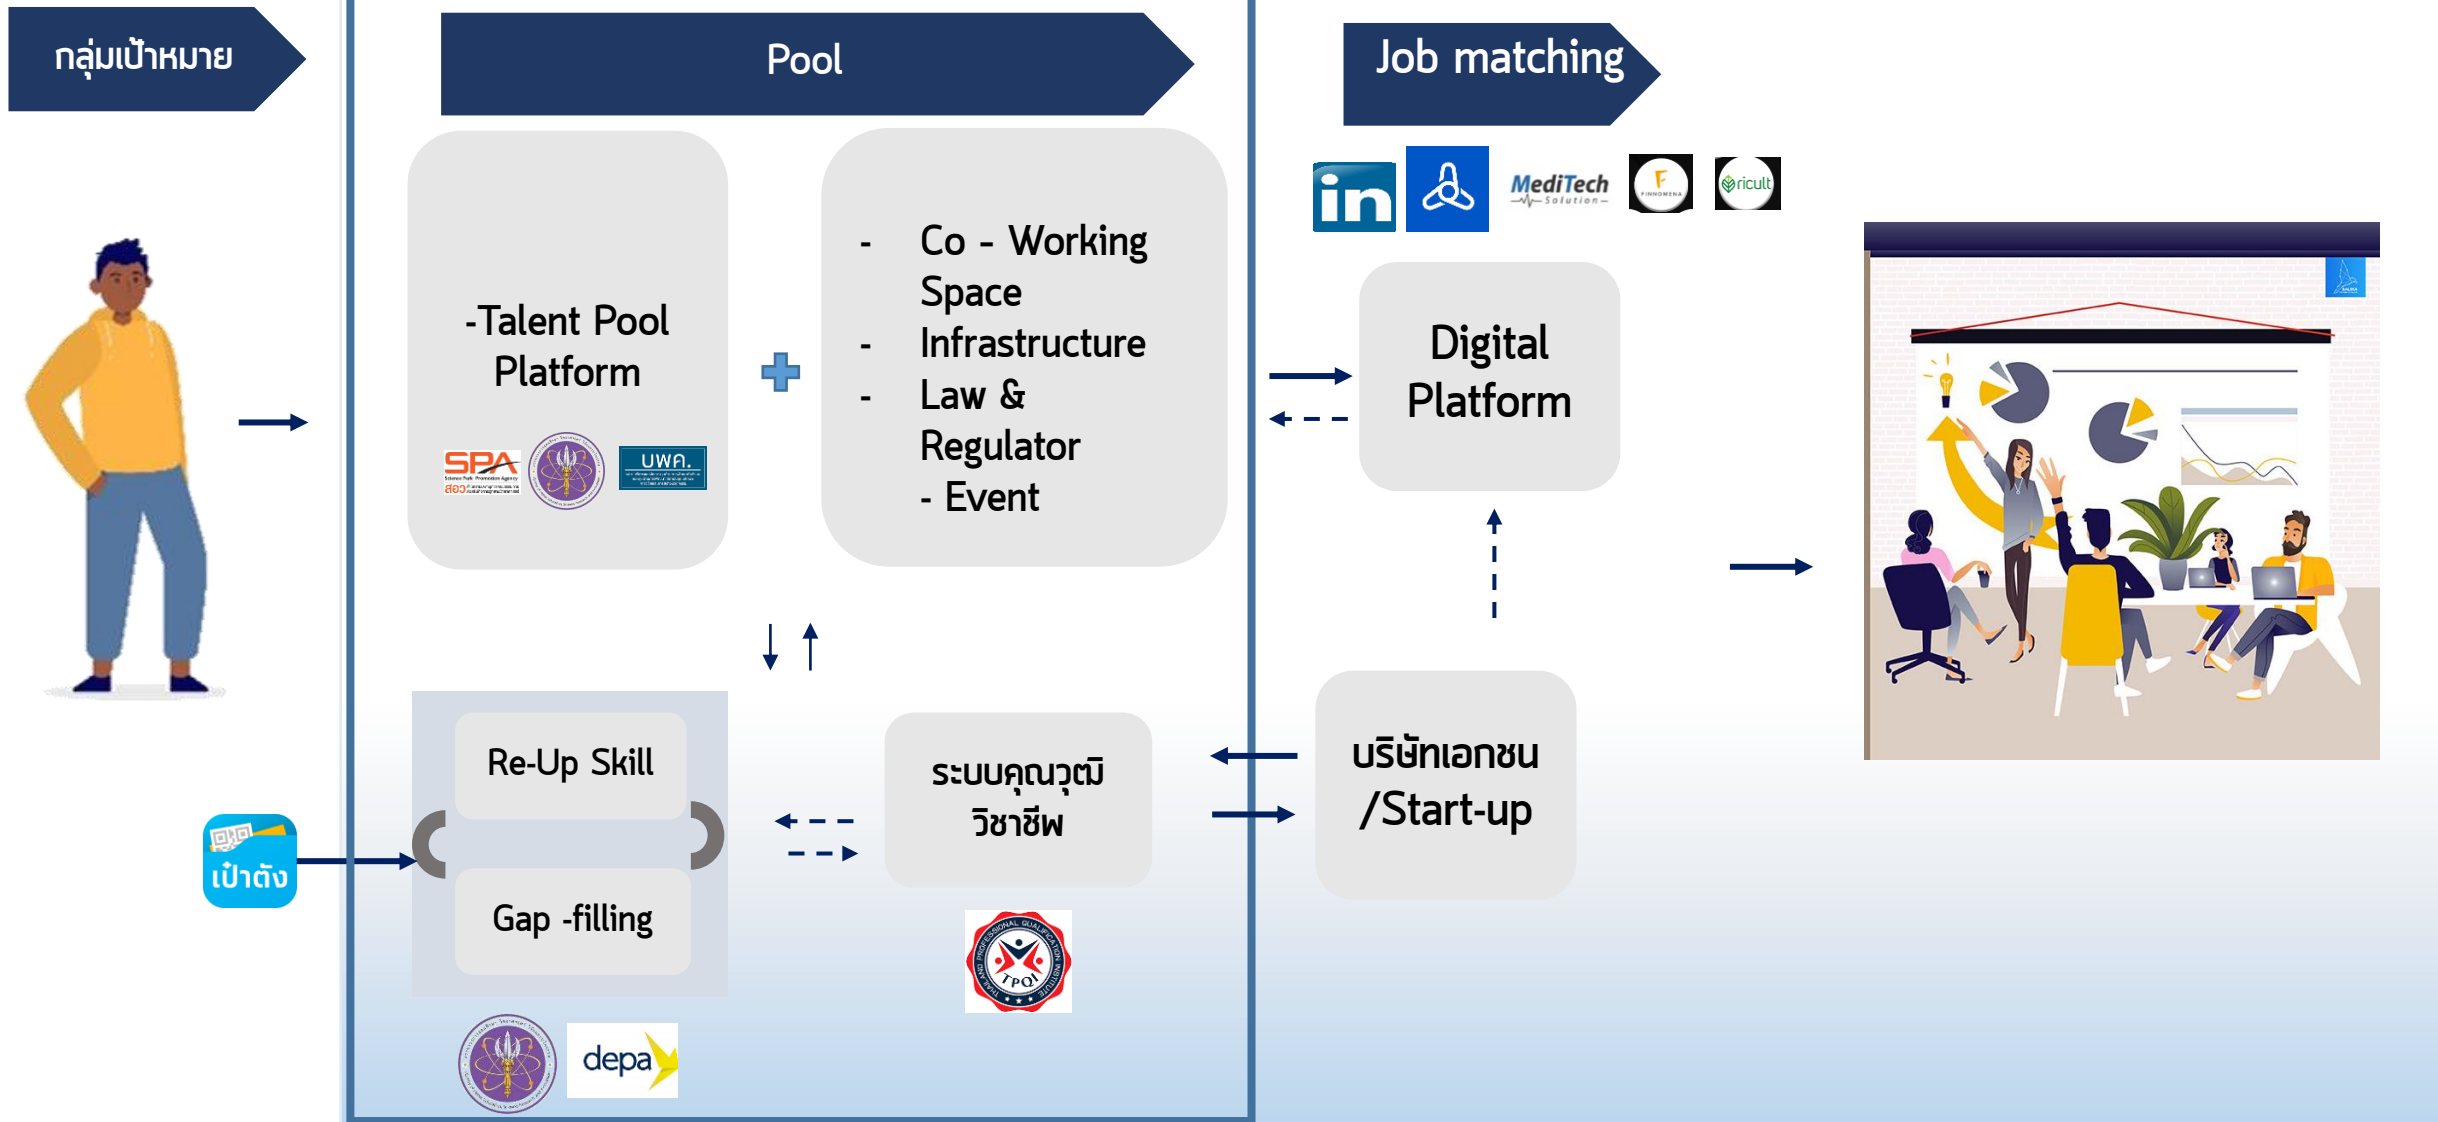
กลุ่มเป้าหมาย

Pool

Job matching

-Talent Pool Platform

SPA

บพค.

- Co - Working Space
- Infrastructure
- Law & Regulator
- Event

in

MediTech Solution

ricult

Digital Platform

Re-Up Skill

Gap -filling

เป๋าตัง

ระบบคุณวุฒิวิชาชีพ

TPQI

บริษัทเอกชน /Start-up

depa